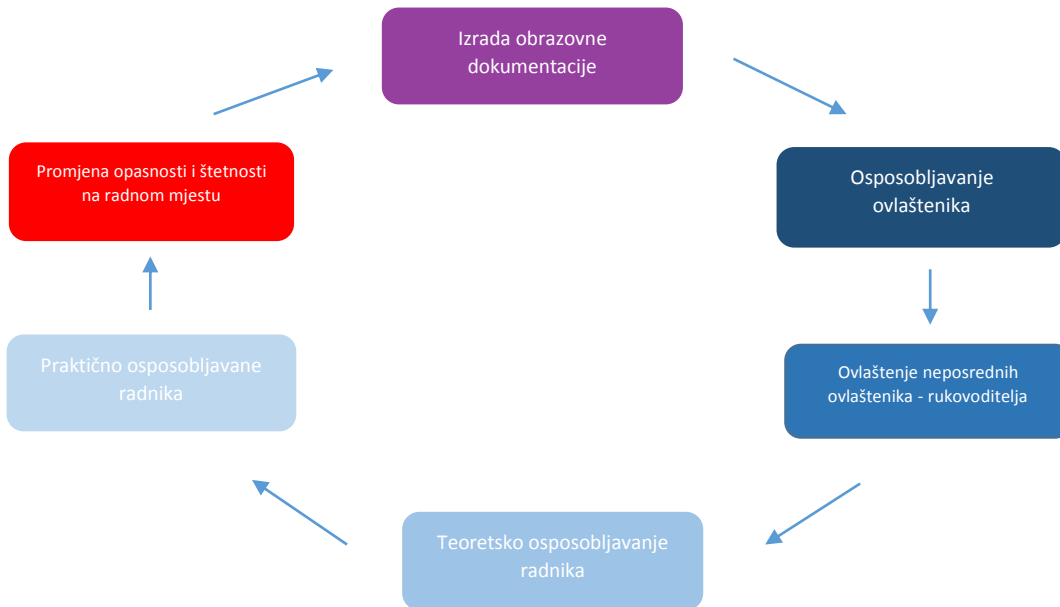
Izrada obrazovne dokumentacije

Osposobljavanje ovlaštenika

Ovlaštenje neposrednih ovlaštenika - rukovoditelja

Teoretsko osposobljavanje radnika

Praktično osposobljavane radnika

Promjena opasnosti i štetnosti na radnom mjestu